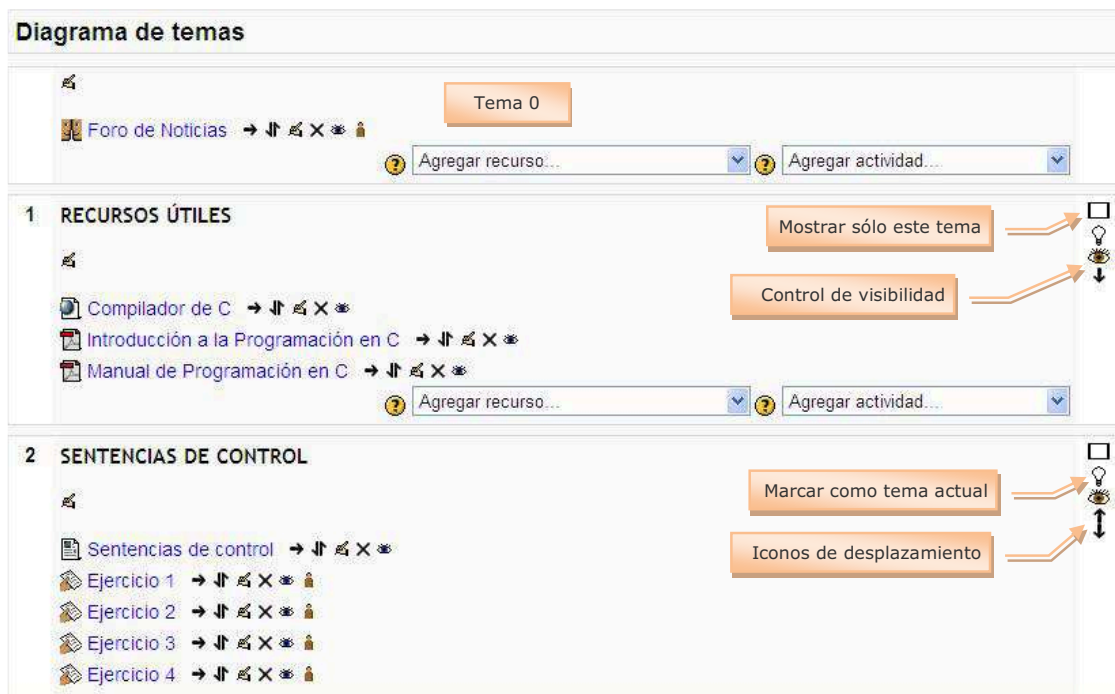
Diagrama de temas

Tema 0

Foro de Noticias

Agregar recurso...

Agregar actividad...

1 RECURSOS ÚTILES

Mostrar sólo este tema

Control de visibilidad

Compilador de C

Introducción a la Programación en C

Manual de Programación en C

Agregar recurso...

Agregar actividad...

2 SENTENCIAS DE CONTROL

Marcar como tema actual

Sentencias de control

Iconos de desplazamiento

Ejercicio 1

Ejercicio 2

Ejercicio 3

Ejercicio 4